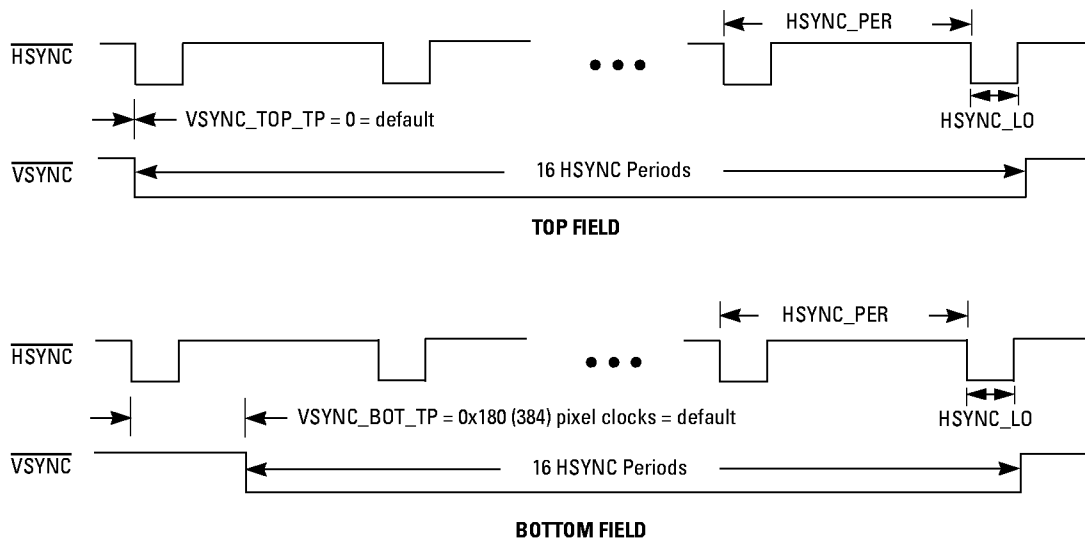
$\overline{HSYNC}$

HSYNC_PER

VSYNC_TOP_TP = 0 = default

HSYNC_LO

$\overline{VSYNC}$

16 HSYNC Periods

TOP FIELD

$\overline{HSYNC}$

HSYNC_PER

VSYNC_BOT_TP = 0x180 (384) pixel clocks = default

HSYNC_LO

$\overline{VSYNC}$

16 HSYNC Periods

BOTTOM FIELD